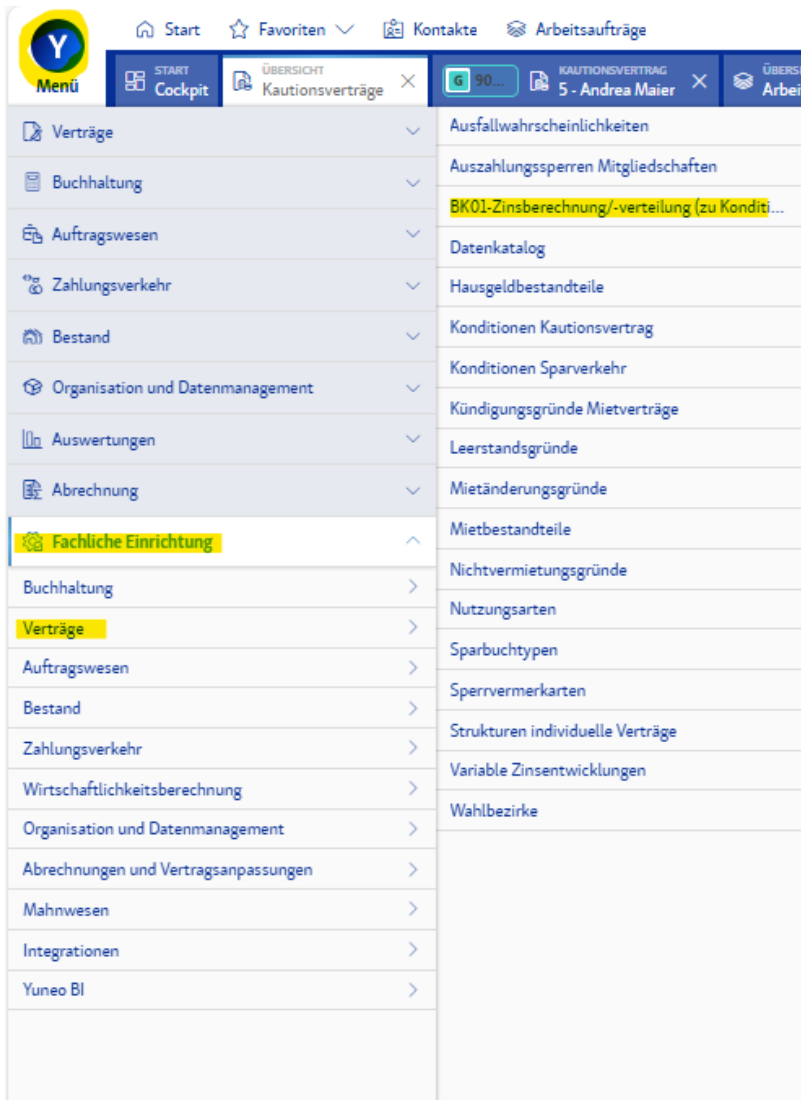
Y
Menü

Start Favoriten Kontakte Arbeitsaufträge

START
Cockpit

ÜBERSICHT
Kautionsverträge

G 90...

KAUTIONSVERTRAG
5 - Andrea Maier

ÜBERS
Arbei

Verträge
Buchhaltung
Auftragswesen
Zahlungsverkehr
Bestand
Organisation und Datenmanagement
Auswertungen
Abrechnung
Fachliche Einrichtung
Buchhaltung
Verträge
Auftragswesen
Bestand
Zahlungsverkehr
Wirtschaftlichkeitsberechnung
Organisation und Datenmanagement
Abrechnungen und Vertragsanpassungen
Mahnwesen
Integrationen
Yuneo BI

Ausfallwahrscheinlichkeiten
Auszahlungssperren Mitgliedschaften
BK01-Zinsberechnung/-verteilung (zu Konditi...
Datenkatalog
Hausgeldbestandteile
Konditionen Kautionsvertrag
Konditionen Sparverkehr
Kündigungsgründe Mietverträge
Leerstandsgründe
Mietänderungsgründe
Mietbestandteile
Nichtvermietungsgründe
Nutzungsarten
Sparbuchtypen
Sperrvermerkarten
Strukturen individuelle Verträge
Variable Zinsentwicklungen
Wahlbezirke